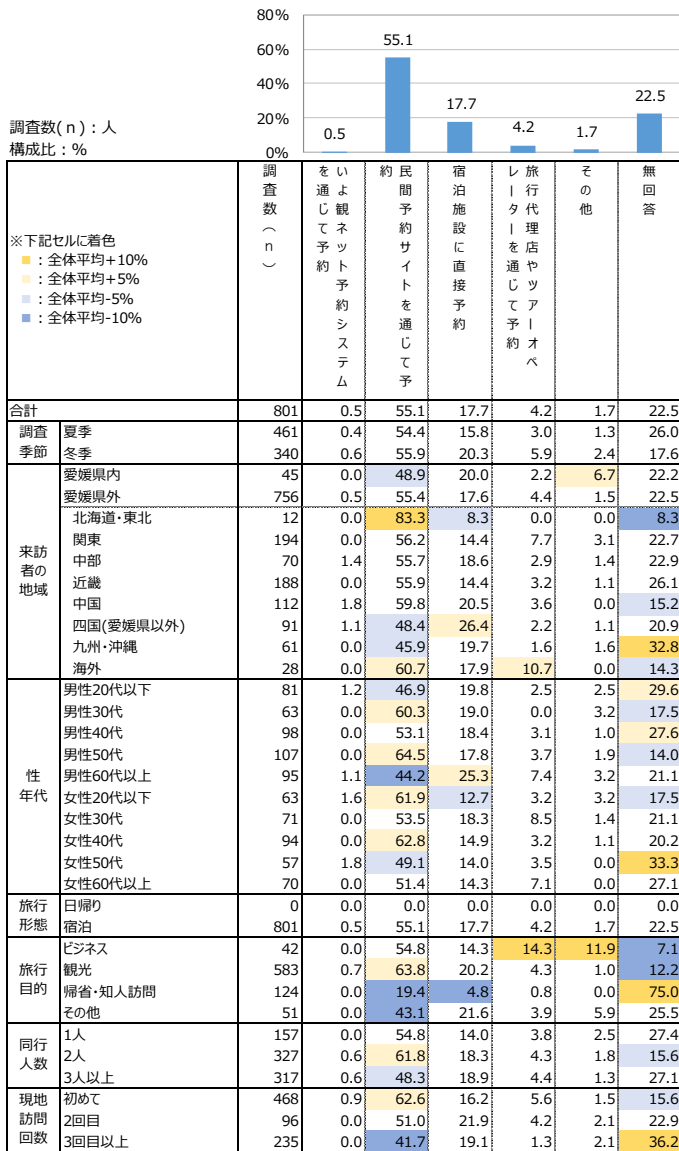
80%
60%
40%
20%
0%

0.5
55.1
17.7
4.2
1.7
22.5

調査数(n):人
構成比:%

※下記セルに着色
■:全体平均+10%
■:全体平均+5%
■:全体平均-5%
■:全体平均-10%

| | | 調査数(n) | いよ観ネット予約システムを通じて予約 | 民間予約サイトを通じて予約 | 宿泊施設に直接予約 | 旅行代理店やツアーオペレーターを通じて予約 | その他 | 無回答 |
|---|---|---|---|---|---|---|---|---|
| 合計 | | 801 | 0.5 | 55.1 | 17.7 | 4.2 | 1.7 | 22.5 |
| 調査季節 | 夏季 | 461 | 0.4 | 54.4 | 15.8 | 3.0 | 1.3 | 26.0 |
| | 冬季 | 340 | 0.6 | 55.9 | 20.3 | 5.9 | 2.4 | 17.6 |
| 来訪者の地域 | 愛媛県内 | 45 | 0.0 | 48.9 | 20.0 | 2.2 | 6.7 | 22.2 |
| | 愛媛県外 | 756 | 0.5 | 55.4 | 17.6 | 4.4 | 1.5 | 22.5 |
| | 北海道・東北 | 12 | 0.0 | 83.3 | 8.3 | 0.0 | 0.0 | 8.3 |
| | 関東 | 194 | 0.0 | 56.2 | 14.4 | 7.7 | 3.1 | 22.7 |
| | 中部 | 70 | 1.4 | 55.7 | 18.6 | 2.9 | 1.4 | 22.9 |
| | 近畿 | 188 | 0.0 | 55.9 | 14.4 | 3.2 | 1.1 | 26.1 |
| | 中国 | 112 | 1.8 | 59.8 | 20.5 | 3.6 | 0.0 | 15.2 |
| | 四国(愛媛県以外) | 91 | 1.1 | 48.4 | 26.4 | 2.2 | 1.1 | 20.9 |
| | 九州・沖縄 | 61 | 0.0 | 45.9 | 19.7 | 1.6 | 1.6 | 32.8 |
| | 海外 | 28 | 0.0 | 60.7 | 17.9 | 10.7 | 0.0 | 14.3 |
| 性年代 | 男性20代以下 | 81 | 1.2 | 46.9 | 19.8 | 2.5 | 2.5 | 29.6 |
| | 男性30代 | 63 | 0.0 | 60.3 | 19.0 | 0.0 | 3.2 | 17.5 |
| | 男性40代 | 98 | 0.0 | 53.1 | 18.4 | 3.1 | 1.0 | 27.6 |
| | 男性50代 | 107 | 0.0 | 64.5 | 17.8 | 3.7 | 1.9 | 14.0 |
| | 男性60代以上 | 95 | 1.1 | 44.2 | 25.3 | 7.4 | 3.2 | 21.1 |
| | 女性20代以下 | 63 | 1.6 | 61.9 | 12.7 | 3.2 | 3.2 | 17.5 |
| | 女性30代 | 71 | 0.0 | 53.5 | 18.3 | 8.5 | 1.4 | 21.1 |
| | 女性40代 | 94 | 0.0 | 62.8 | 14.9 | 3.2 | 1.1 | 20.2 |
| | 女性50代 | 57 | 1.8 | 49.1 | 14.0 | 3.5 | 0.0 | 33.3 |
| | 女性60代以上 | 70 | 0.0 | 51.4 | 14.3 | 7.1 | 0.0 | 27.1 |
| 旅行形態 | 日帰り | 0 | 0.0 | 0.0 | 0.0 | 0.0 | 0.0 | 0.0 |
| | 宿泊 | 801 | 0.5 | 55.1 | 17.7 | 4.2 | 1.7 | 22.5 |
| 旅行目的 | ビジネス | 42 | 0.0 | 54.8 | 14.3 | 14.3 | 11.9 | 7.1 |
| | 観光 | 583 | 0.7 | 63.8 | 20.2 | 4.3 | 1.0 | 12.2 |
| | 帰省・知人訪問 | 124 | 0.0 | 19.4 | 4.8 | 0.8 | 0.0 | 75.0 |
| | その他 | 51 | 0.0 | 43.1 | 21.6 | 3.9 | 5.9 | 25.5 |
| 同行人数 | 1人 | 157 | 0.0 | 54.8 | 14.0 | 3.8 | 2.5 | 27.4 |
| | 2人 | 327 | 0.6 | 61.8 | 18.3 | 4.3 | 1.8 | 15.6 |
| | 3人以上 | 317 | 0.6 | 48.3 | 18.9 | 4.4 | 1.3 | 27.1 |
| 現地訪問回数 | 初めて | 468 | 0.9 | 62.6 | 16.2 | 5.6 | 1.5 | 15.6 |
| | 2回目 | 96 | 0.0 | 51.0 | 21.9 | 4.2 | 2.1 | 22.9 |
| | 3回目以上 | 235 | 0.0 | 41.7 | 19.1 | 1.3 | 2.1 | 36.2 |